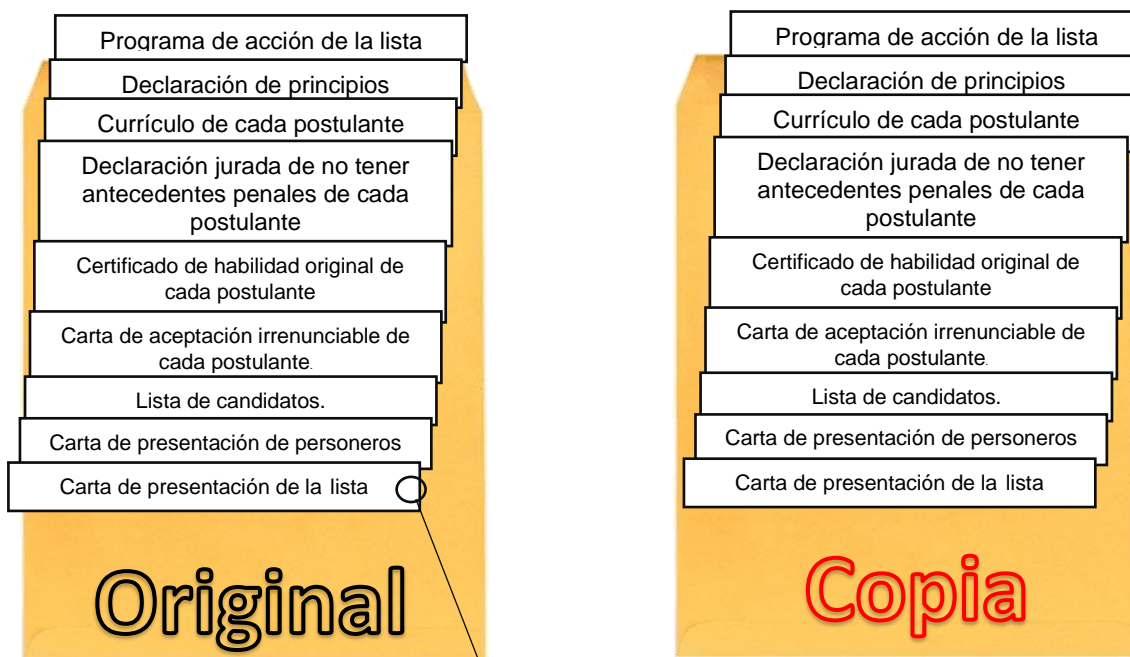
Programa de acción de la lista

Declaración de principios

Currículo de cada postulante

Declaración jurada de no tener antecedentes penales de cada postulante

Certificado de habilidad original de cada postulante

Carta de aceptación irrenunciable de cada postulante.

Lista de candidatos.

Carta de presentación de personeros

Carta de presentación de la lista

Original

Programa de acción de la lista

Declaración de principios

Currículo de cada postulante

Declaración jurada de no tener antecedentes penales de cada postulante

Certificado de habilidad original de cada postulante

Carta de aceptación irrenunciable de cada postulante.

Lista de candidatos.

Carta de presentación de personeros

Carta de presentación de la lista

Copia